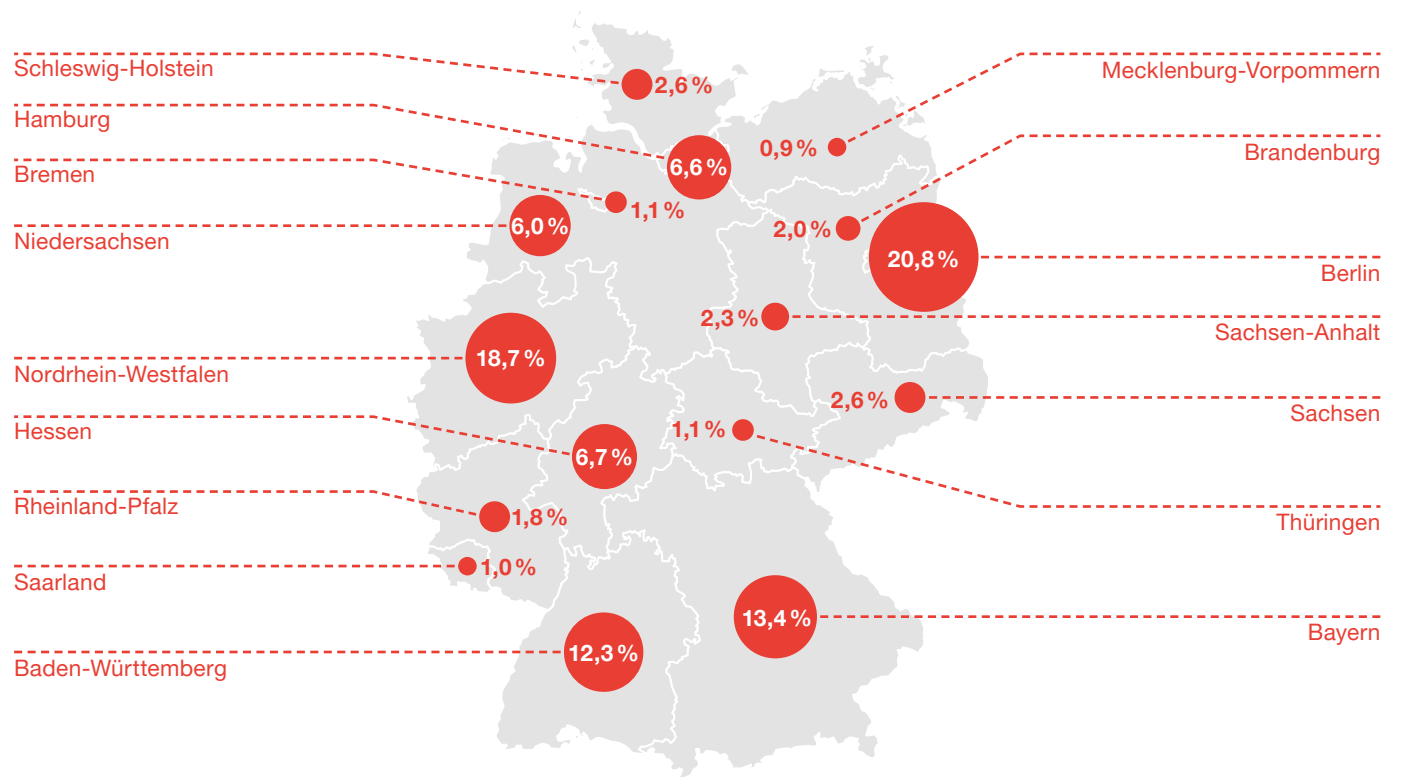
Schleswig-Holstein
2,6 %
Mecklenburg-Vorpommern
Hamburg
6,6 %
0,9 %
Brandenburg
Bremen
1,1 %
6,0 %
Niedersachsen
2,0 %
20,8 %
Berlin
2,3 %
Sachsen-Anhalt
18,7 %
Nordrhein-Westfalen
2,6 %
Sachsen
Hessen
1,1 %
6,7 %
Rheinland-Pfalz
1,8 %
Thüringen
1,0 %
Saarland
13,4 %
Bayern
12,3 %
Baden-Württemberg